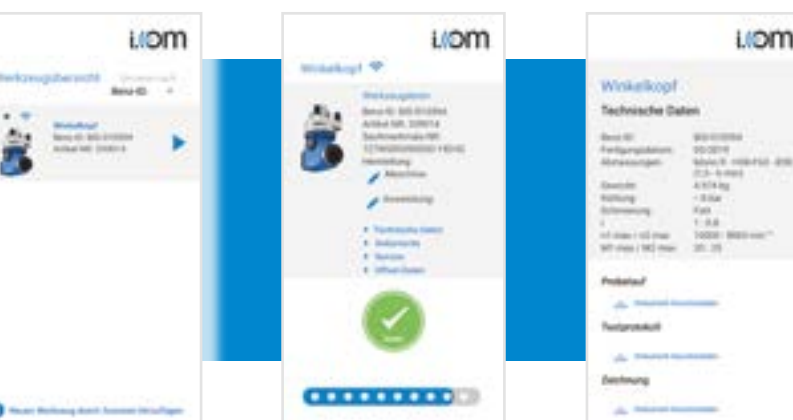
i.iom

Werkzeugübersicht

Benz-ID

Winkelkopf

Benz-ID: 900-010094

Artikel-NR: 224914

Neues Werkzeug durch Scannen hinzufügen

i.iom

Winkelkopf

Werkzeugdaten

Benz-ID: 900-010094

Artikel-NR: 224914

Sachmerkmale-NR:

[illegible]

Herstellung

Maschine

Anwendung

Technische Daten

Kalenderbericht

Service

Offline-Daten

i.iom

Winkelkopf

Technische Daten

| Benz-ID | 900-010094 |
|---|---|
| Fertigungsdatum | 05/2019 |
| Abmessungen | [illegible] |
| Gewicht | 4,574 kg |
| Kühlung | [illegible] |
| Schmierung | Fett |
| i | 1 : 0,8 |
| n1 max / n2 max | 10000 : 8000 min⁻¹ |
| M1 max / M2 max | 20 : 25 |

Probelauf

Dokument herunterladen

Testprotokoll

Dokument herunterladen

Zeichnung

Dokument herunterladen